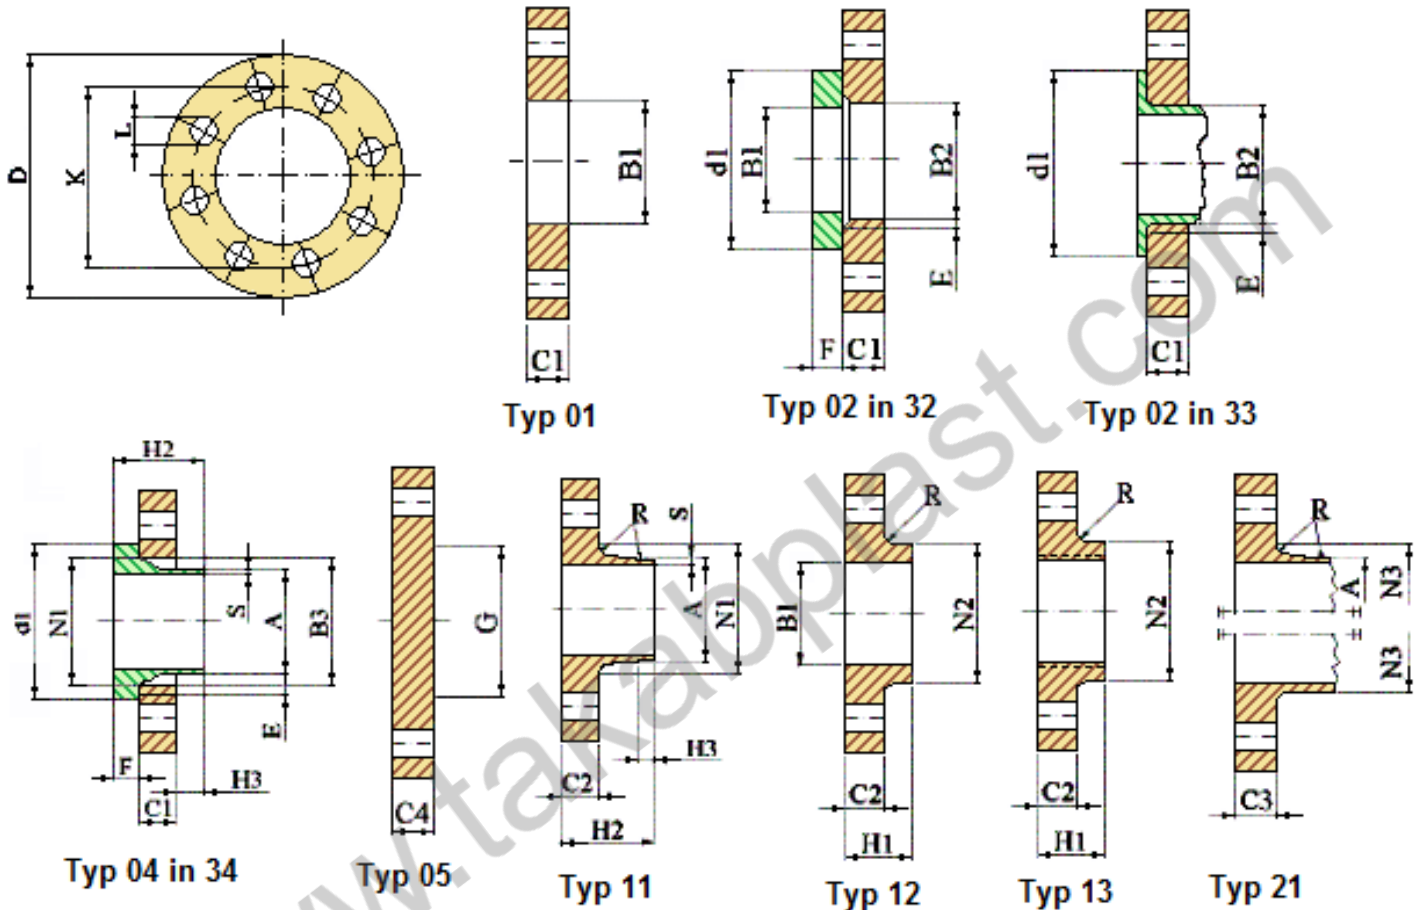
D
K
L
B1
C1
Typ 01
d1
B1
B2
E
F
C1
Typ 02 in 32
d1
B2
E
C1
Typ 02 in 33
H2
d1
N1
S
A
B3
E
F
C1
H3
Typ 04 in 34
G
C4
Typ 05
R
S
A
N1
H3
C2
H2
Typ 11
R
B1
N2
C2
H1
Typ 12
R
N2
C2
H1
Typ 13
R
N3
A
N3
C3
Typ 21
www.takabplast.com